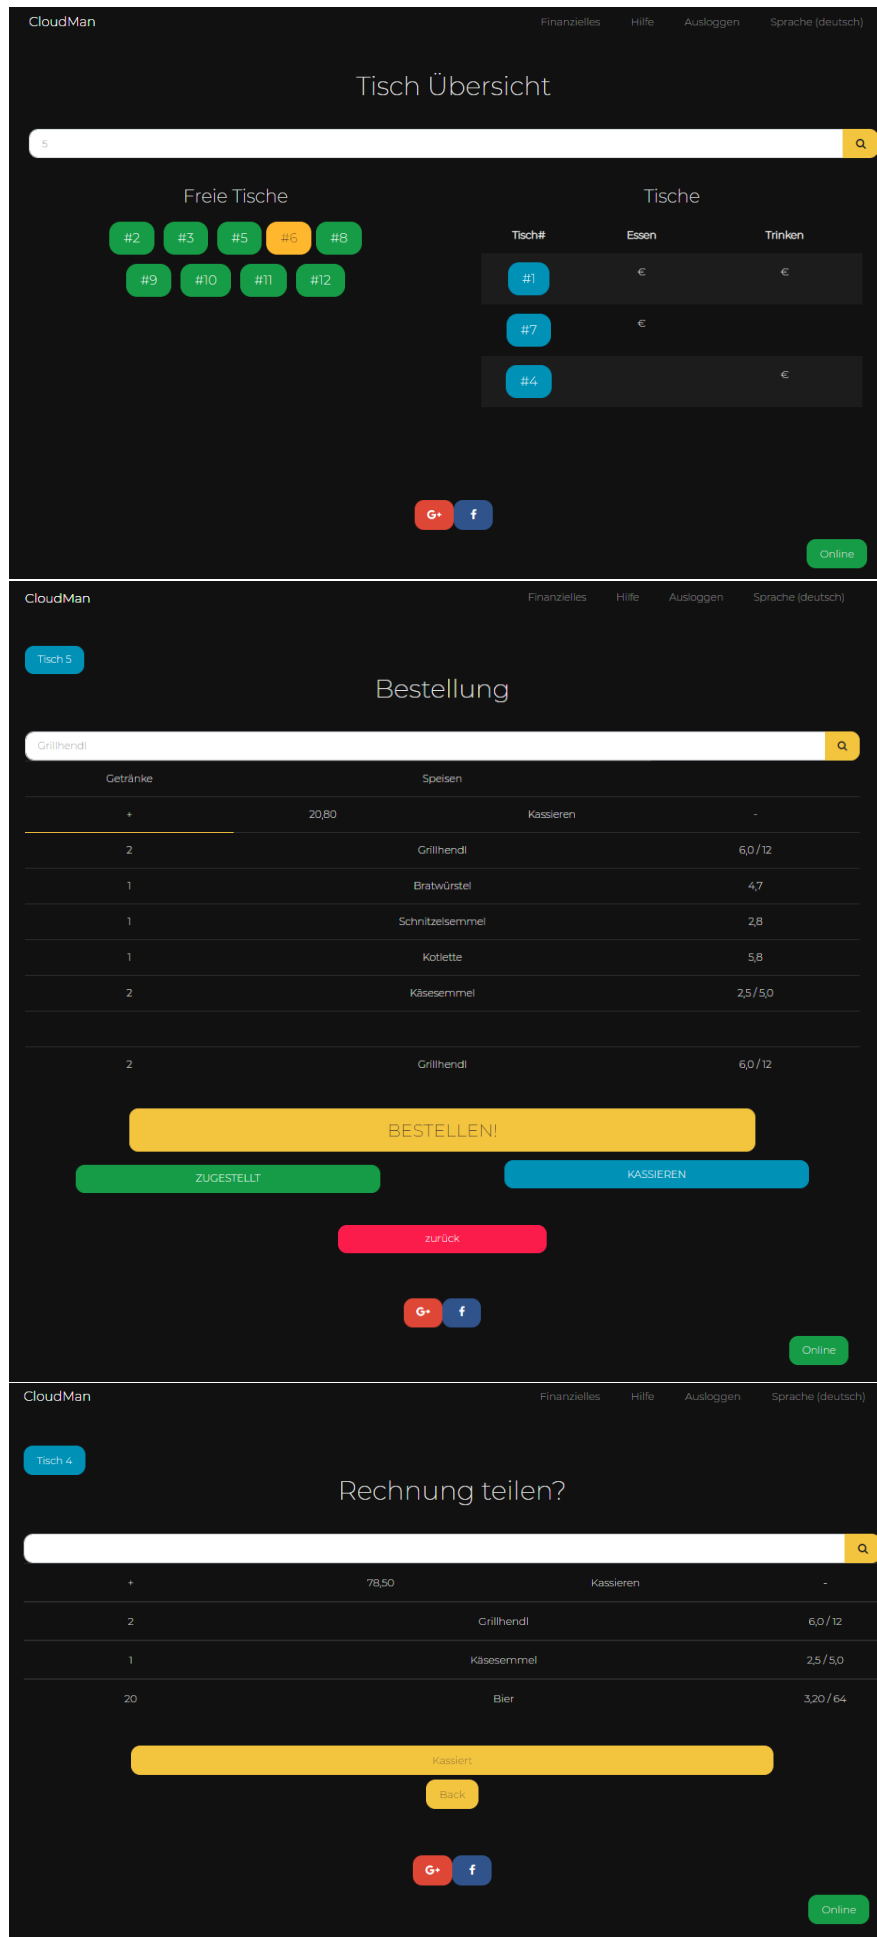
CloudMan

Finanzielles Hilfe Ausloggen Sprache (deutsch)

Tisch Übersicht

5

Freie Tische

#2 #3 #5 #6 #8
#9 #10 #11 #12

Tische

| Tisch# | Essen | Trinken |
|---|---|---|
| #1 | € | € |
| #7 | € | |
| #4 | | € |

G+ f

Online

CloudMan

Finanzielles Hilfe Ausloggen Sprache (deutsch)

Tisch 5

Bestellung

Grillhendl

Getränke Speisen

| + | 20,80 | Kassieren | - |
|---|---|---|---|
| 2 | | Grillhendl | 6,0 / 12 |
| 1 | | Bratwürstel | 4,7 |
| 1 | | Schnitzelsemmel | 2,8 |
| 1 | | Kotlette | 5,8 |
| 2 | | Käsesemmel | 2,5 / 5,0 |
| | | | |
| 2 | | Grillhendl | 6,0 / 12 |

BESTELLEN!

ZUGESTELLT

KASSIEREN

zurück

G+ f

Online

CloudMan

Finanzielles Hilfe Ausloggen Sprache (deutsch)

Tisch 4

Rechnung teilen?

| + | 78,50 | Kassieren | - |
|---|---|---|---|
| 2 | | Grillhendl | 6,0 / 12 |
| 1 | | Käsesemmel | 2,5 / 5,0 |
| 20 | | Bier | 3,20 / 64 |

Kassiert

Back

G+ f

Online